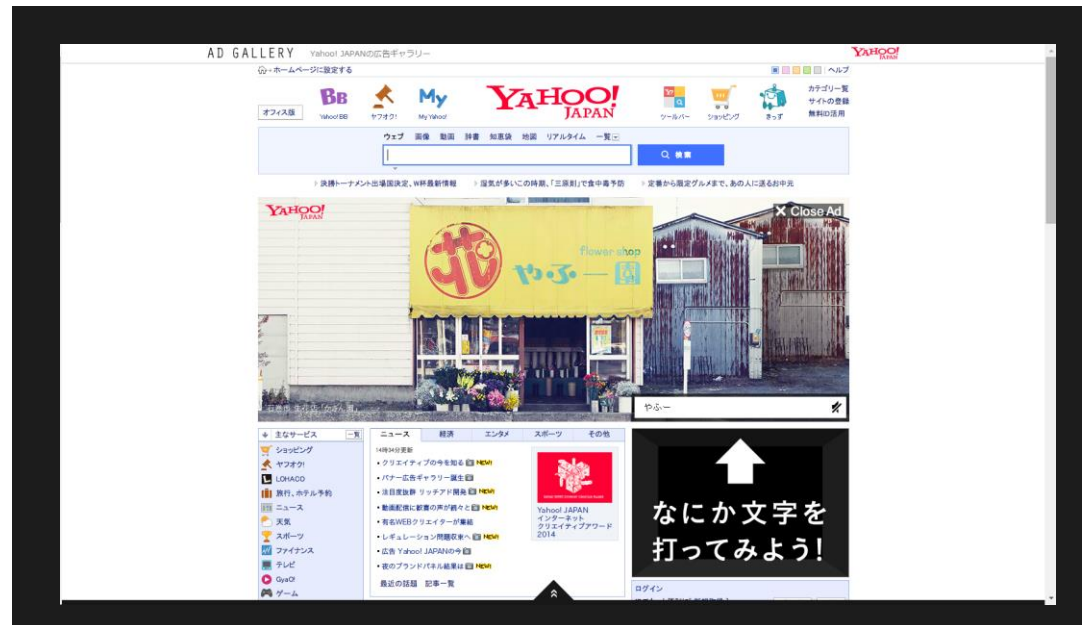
AD GALLERY Yahoo! JAPANの広告ギャラリー

YAHOO! JAPAN

ホームページに設定する

ヘルプ

オフィス版

BB Yahoo! BB

ヤフオク!

My Yahoo!

YAHOO! JAPAN

ツールバー

ショッピング

きっず

カテゴリ一覧
サイトの登録
無料ID活用

ウェブ 画像 動画 辞書 知恵袋 地図 リアルタイム 一覧

検索

決勝トーナメント出場国決定、W杯最新情報

湿気が多いこの時期、「三原則」で食中毒予防

定番から限定グルメまで、あの人に送るお中元

YAHOO! JAPAN

Close Ad

花

flower shop

や・ふ・一園

やふー

主なサービス

一覧

ショッピング

ヤフオク!

LOHACO

旅行、ホテル予約

ニュース

天気

スポーツ

ファイナンス

テレビ

GyaO!

ゲーム

ニュース

経済

エンタメ

スポーツ

その他

14時34分更新

クリエイティブの今を知る NEW!

バナー広告ギャラリー誕生

注目度抜群 リッチアド開発 NEW!

動画配信に新着の声が続々と NEW!

有名WEBクリエイターが集結

レギュレーション問題改善へ NEW!

広告 Yahoo! JAPANの今

夜のブランドパネル結果は NEW!

最近の話題 記事一覧

Yahoo! JAPAN インターネット クリエイティブアワード 2014

なにか文字を打ってみよう!

ログイン